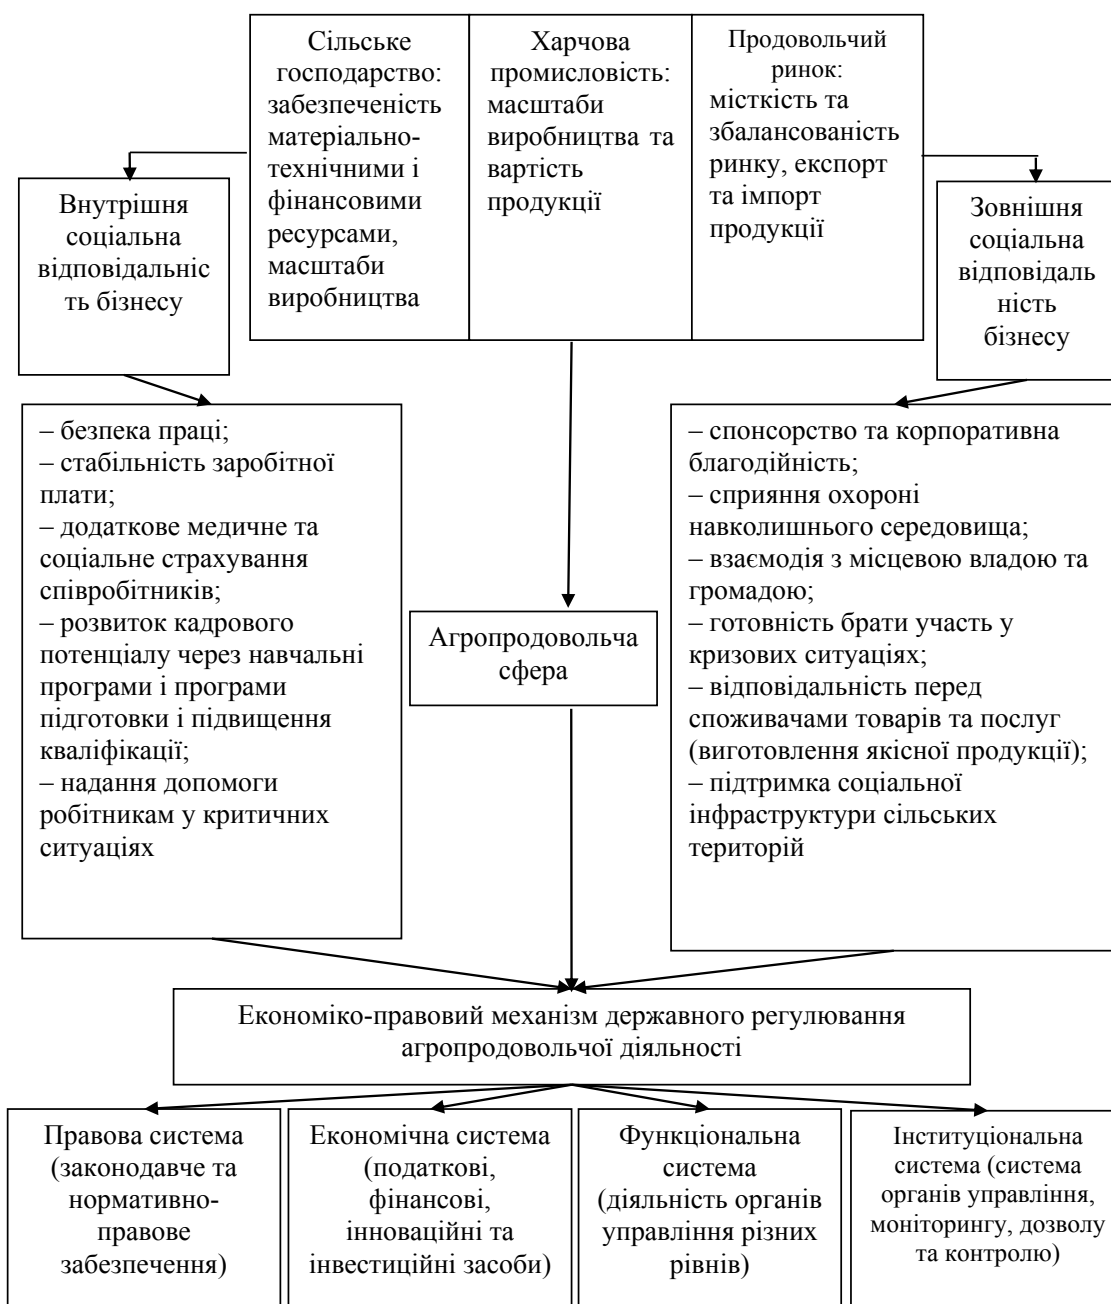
Сільське господарство: забезпеченість матеріально-технічними і фінансовими ресурсами, масштаби виробництва

Харчова промисловість: масштаби виробництва та вартість продукції

Продовольчий ринок: місткість та збалансованість ринку, експорт та імпорт продукції

Внутрішня соціальна відповідальність бізнесу

Зовнішня соціальна відповідальність бізнесу

– безпека праці;
– стабільність заробітної плати;
– додаткове медичне та соціальне страхування співробітників;
– розвиток кадрового потенціалу через навчальні програми і програми підготовки і підвищення кваліфікації;
– надання допомоги робітникам у критичних ситуаціях

Агропродовольча сфера

– спонсорство та корпоративна благодійність;
– сприяння охороні навколишнього середовища;
– взаємодія з місцевою владою та громадою;
– готовність брати участь у кризових ситуаціях;
– відповідальність перед споживачами товарів та послуг (виготовлення якісної продукції);
– підтримка соціальної інфраструктури сільських територій

Економіко-правовий механізм державного регулювання агропродовольчої діяльності

Правова система (законодавче та нормативно-правове забезпечення)

Економічна система (податкові, фінансові, інноваційні та інвестиційні засоби)

Функціональна система (діяльність органів управління різних рівнів)

Інституціональна система (система органів управління, моніторингу, дозволу та контролю)